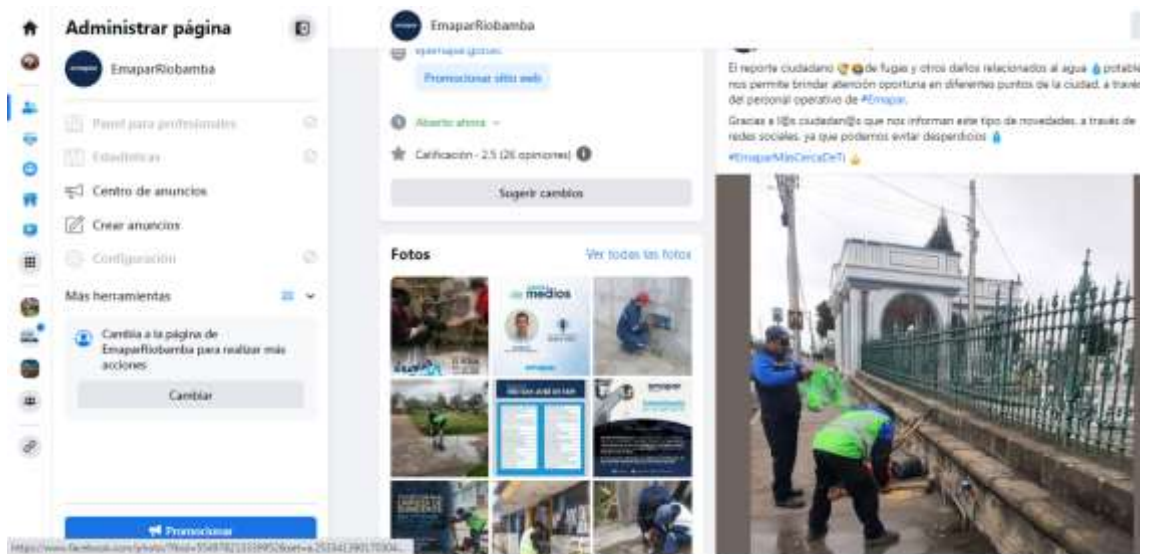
Administrar página

EmaparRiobamba

Panel para profesionales

Estadísticas

Centro de anuncios

Crear anuncios

Configuración

Más herramientas

Cambia a la página de EmaparRiobamba para realizar más acciones

Cambiar

Promocionar

EmaparRiobamba

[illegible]

Promocionar sitio web

Abierto ahora

Calificación · 2.5 (26 opiniones)

Sugerir cambios

Fotos

Ver todas las fotos

medios

El reporte ciudadano de fugas y otros daños relacionados al agua potable nos permite brindar atención oportuna en diferentes puntos de la ciudad, a través del personal operativo de #Emapar.

Gracias a l@s ciudadan@s que nos informan este tipo de novedades, a través de redes sociales, ya que podemos evitar desperdicios

#EmaparMásCercaDeTi

https://www.facebook.com/photo/?fbid=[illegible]